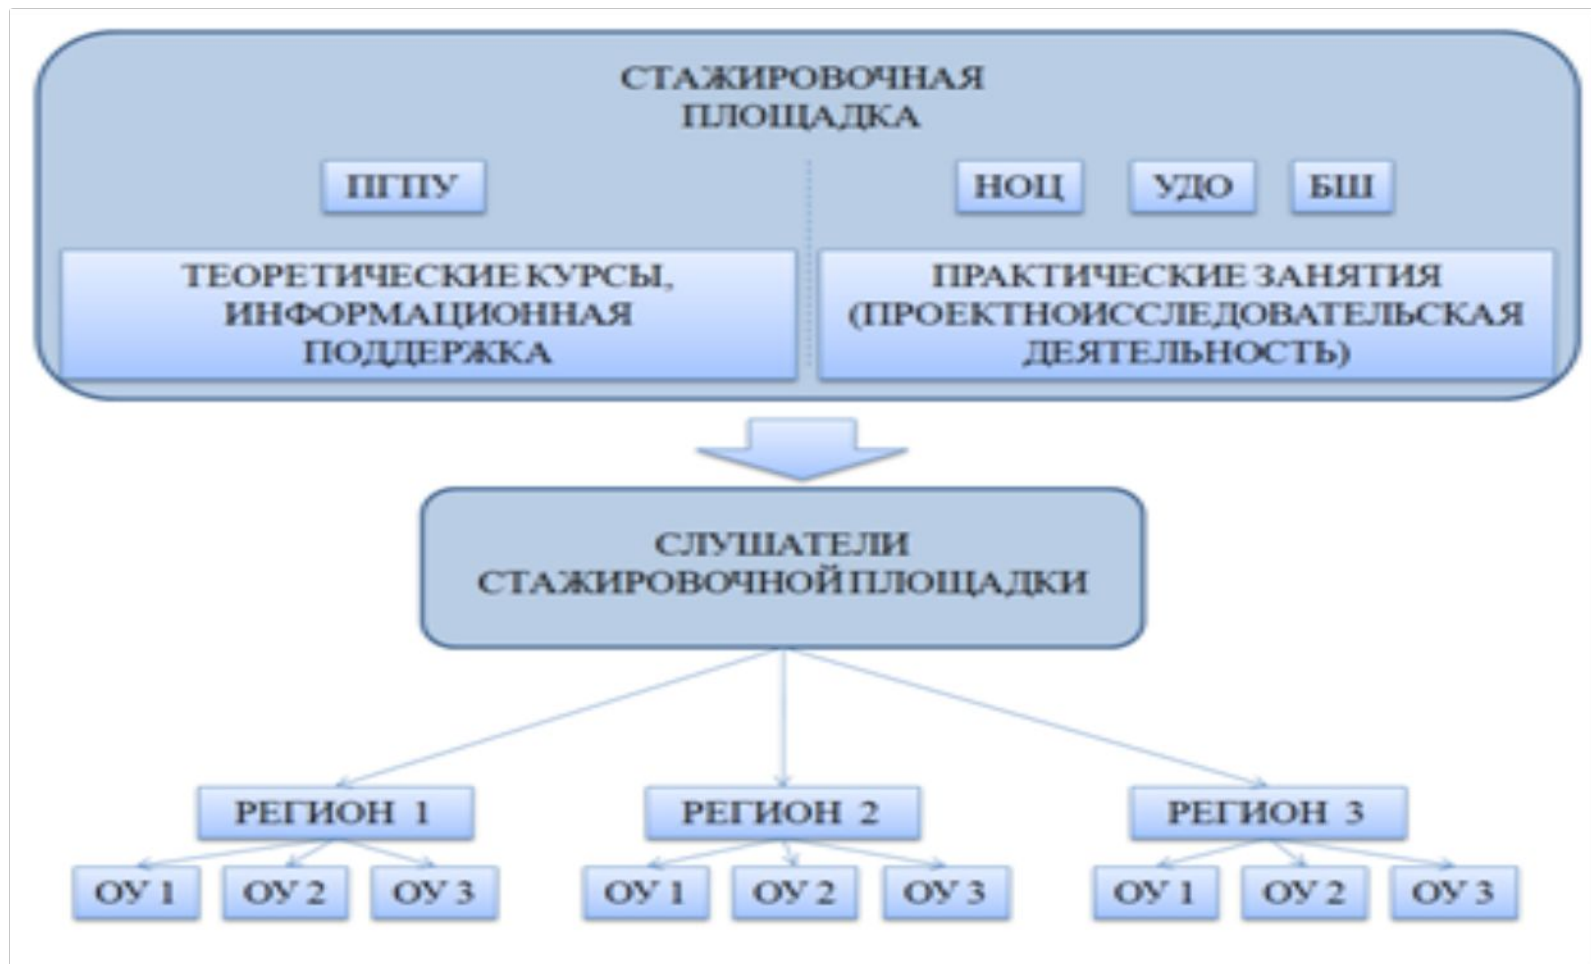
СТАЖИРОВОЧНАЯ ПЛОЩАДКА

ПГПУ

НОЦ

УДО

БШ

ТЕОРЕТИЧЕСКИЕ КУРСЫ, ИНФОРМАЦИОННАЯ ПОДДЕРЖКА

ПРАКТИЧЕСКИЕ ЗАНЯТИЯ (ПРОЕКТНОИССЛЕДОВАТЕЛЬСКАЯ ДЕЯТЕЛЬНОСТЬ)

СЛУШАТЕЛИ СТАЖИРОВОЧНОЙ ПЛОЩАДКИ

РЕГИОН 1

РЕГИОН 2

РЕГИОН 3

ОУ 1

ОУ 2

ОУ 3

ОУ 1

ОУ 2

ОУ 3

ОУ 1

ОУ 2

ОУ 3